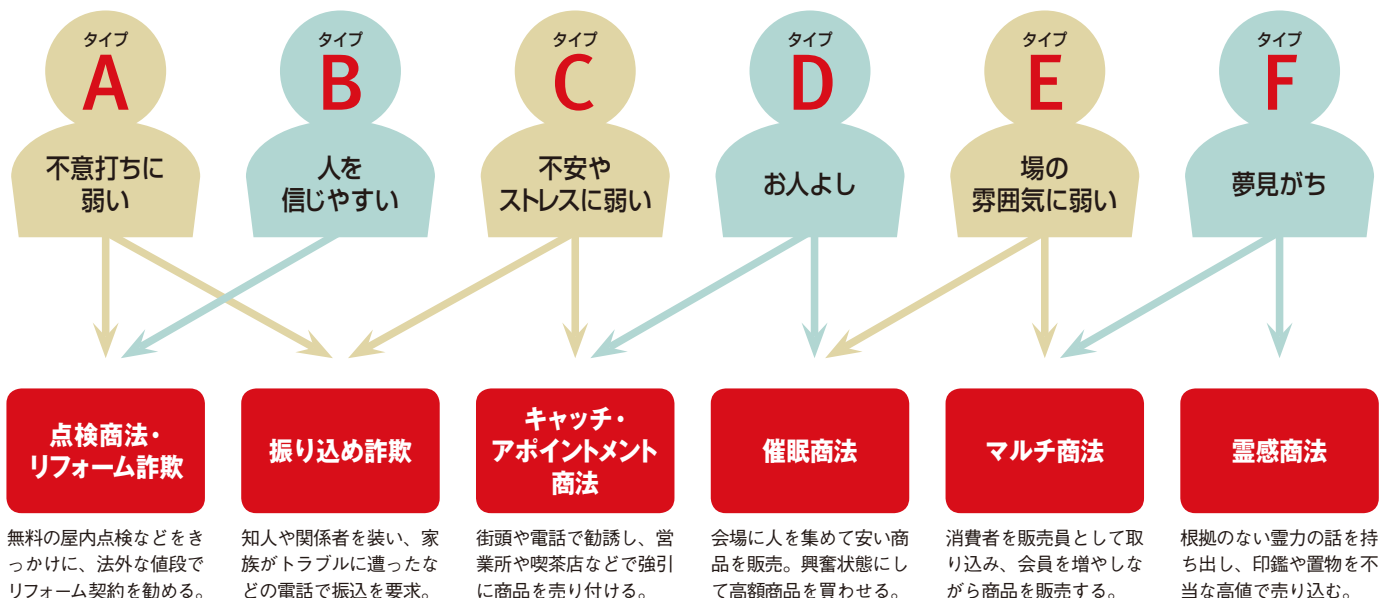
タイプ
A
不意打ちに弱い

タイプ
B
人を信じやすい

タイプ
C
不安やストレスに弱い

タイプ
D
お人よし

タイプ
E
場の雰囲気に弱い

タイプ
F
夢見がち

点検商法・リフォーム詐欺

無料の屋内点検などをきっかけに、法外な値段でリフォーム契約を勧める。

振り込め詐欺

知人や関係者を装い、家族がトラブルに遭ったなどの電話で振込を要求。

キャッチ・アポイントメント商法

街頭や電話で勧誘し、営業所や喫茶店などで強引に商品を売り付ける。

催眠商法

会場に人を集めて安い商品を販売。興奮状態にして高額商品を買わせる。

マルチ商法

消費者を販売員として取り込み、会員を増やしながら商品を販売する。

霊感商法

根拠のない霊力の話を持ち出し、印鑑や置物を不当な高値で売り込む。